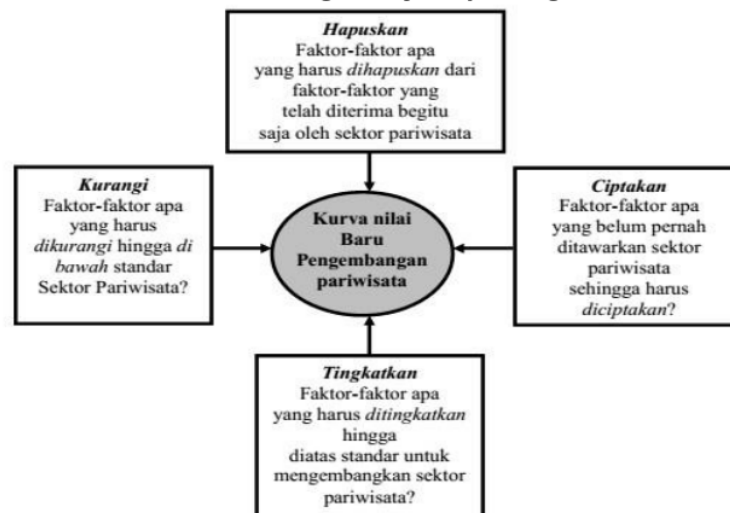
Hapuskan
Faktor-faktor apa yang harus dihapuskan dari faktor-faktor yang telah diterima begitu saja oleh sektor pariwisata

Kurangi
Faktor-faktor apa yang harus dikurangi hingga di bawah standar Sektor Pariwisata?

Kurva nilai Baru Pengembangan pariwisata

Ciptakan
Faktor-faktor apa yang belum pernah ditawarkan sektor pariwisata sehingga harus diciptakan?

Tingkatkan
Faktor-faktor apa yang harus ditingkatkan hingga diatas standar untuk mengembangkan sektor pariwisata?